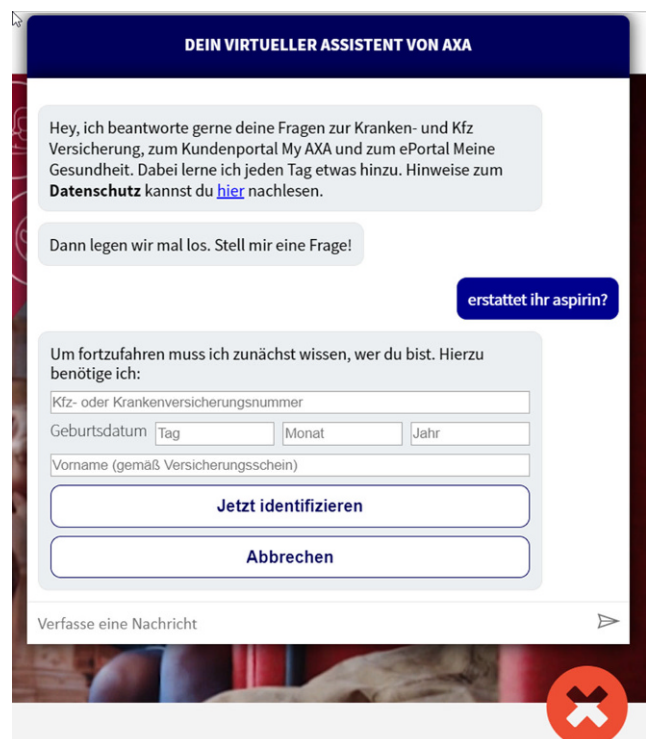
DEIN VIRTUELLER ASSISTENT VON AXA

Hey, ich beantworte gerne deine Fragen zur Kranken- und Kfz Versicherung, zum Kundenportal My AXA und zum ePortal Meine Gesundheit. Dabei lerne ich jeden Tag etwas hinzu. Hinweise zum **Datenschutz** kannst du hier nachlesen.

Dann legen wir mal los. Stell mir eine Frage!

erstattet ihr aspirin?

Um fortzufahren muss ich zunächst wissen, wer du bist. Hierzu benötige ich:

Kfz- oder Krankenversicherungsnummer

Geburtsdatum Tag Monat Jahr

Vorname (gemäß Versicherungsschein)

Jetzt identifizieren

Abbrechen

Verfasse eine Nachricht